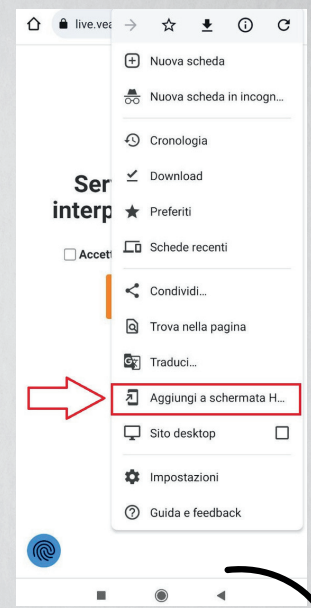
live.vea

Nuova scheda

Nuova scheda in incogn...

Cronologia

Download

Preferiti

Schede recenti

Condividi...

Trova nella pagina

Traduci...

Aggiungi a schermata H...

Sito desktop

Impostazioni

Guida e feedback

Ser
interp

Accett